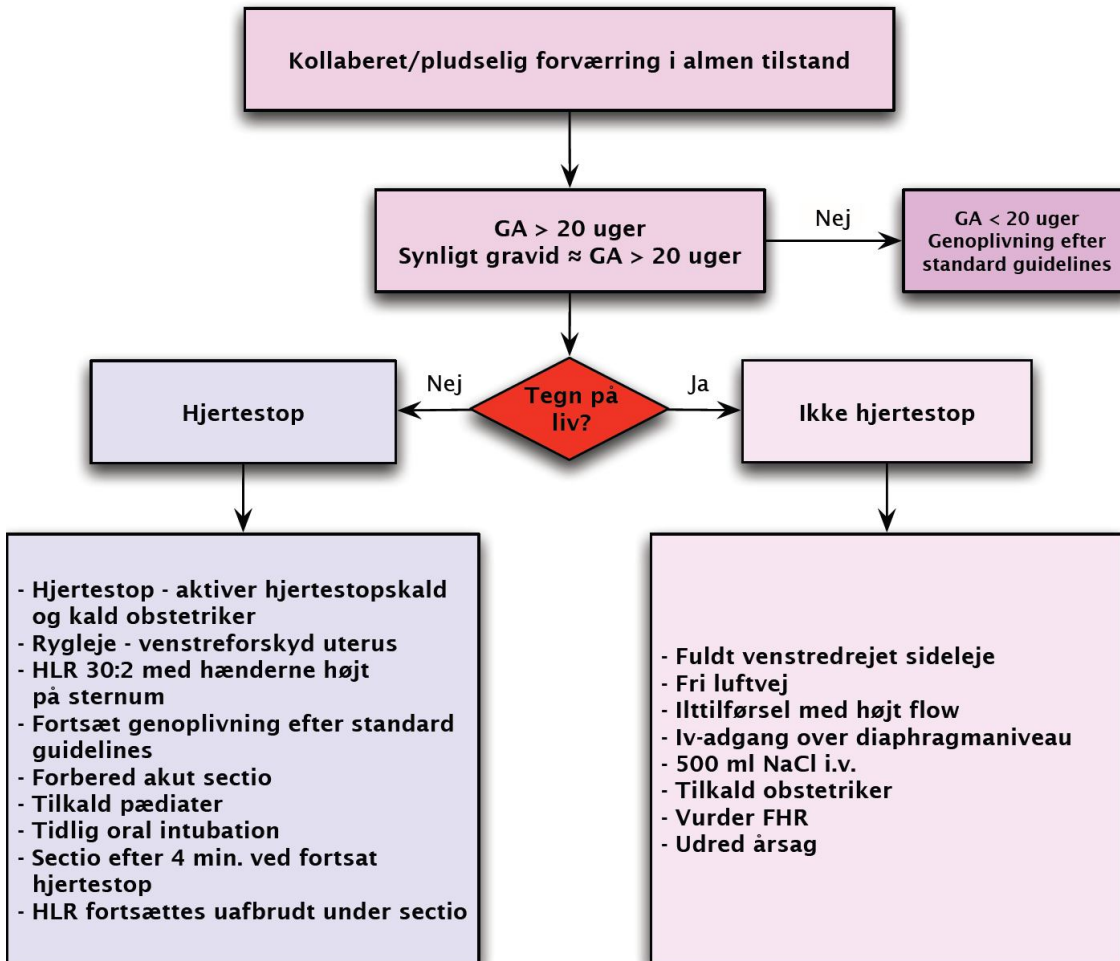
Kollaberet/pludselig forværring i almen tilstand

GA > 20 uger
Synligt gravid ≈ GA > 20 uger

Nej

GA < 20 uger
Genoplivning efter standard guidelines

Nej

Tegn på liv?

Ja

Hjertestop

Ikke hjertestop

- Hjertestop - aktiver hjertestopskald og kald obstetriker
- Rygleje - venstreforskyd uterus
- HLR 30:2 med hænderne højt på sternum
- Fortsæt genoplivning efter standard guidelines
- Forbered akut sectio
- Tilkald pædiater
- Tidlig oral intubation
- Sectio efter 4 min. ved fortsat hjertestop
- HLR fortsættes uafbrudt under sectio

- Fuldt venstredrejet sideleje
- Fri luftvej
- Ilttilførsel med højt flow
- Iv-adgang over diaphragmaniveau
- 500 ml NaCl i.v.
- Tilkald obstetriker
- Vurder FHR
- Udred årsag